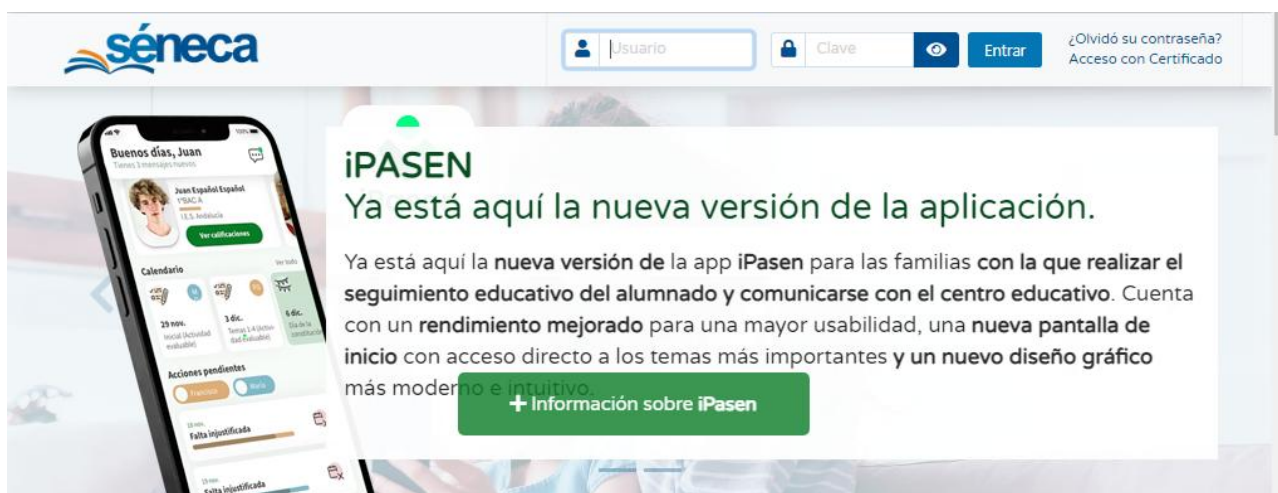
séneca

Usuario
Clave
Entrar
¿Olvidó su contraseña?
Acceso con Certificado

Buenos días, Juan
Tienes 3 mensajes nuevos
Juan Español Español
1ºBAC A
I.E.S. Andalucía
Ver calificaciones
Calendario
Ver todo
29 nov.
Inicial (Actividad evaluable)
3 dic.
Temas 1-4 (Actividad Evaluable)
6 dic.
Día de la constitución
Acciones pendientes
Francisco
María
Falta injustificada
Falta injustificada

iPASEN
Ya está aquí la nueva versión de la aplicación.

Ya está aquí la nueva versión de la app iPasen para las familias con la que realizar el seguimiento educativo del alumnado y comunicarse con el centro educativo. Cuenta con un rendimiento mejorado para una mayor usabilidad, una nueva pantalla de inicio con acceso directo a los temas más importantes y un nuevo diseño gráfico más moderno e intuitivo.

+ Información sobre iPasen